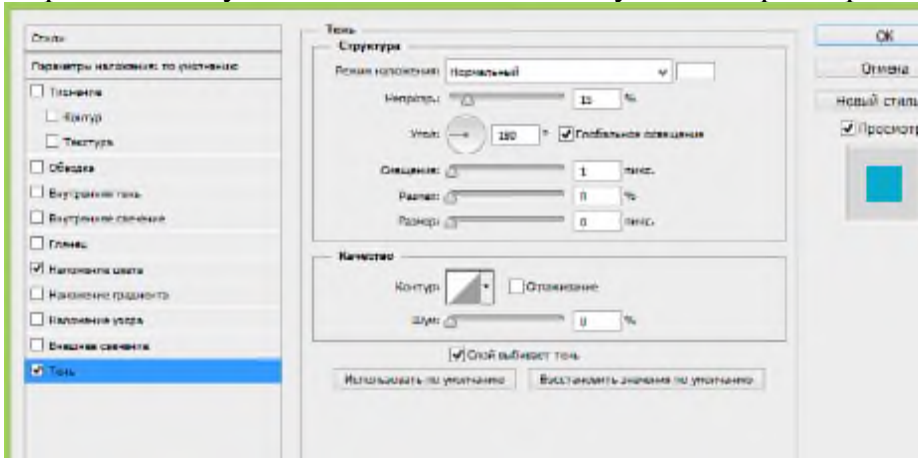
Стили
Параметры наложения: по умолчанию
Тиснение
Контур
Текстура
Обводка
Внутренняя тень
Внутреннее свечение
Глянец
Наложение цвета
Наложение градиента
Наложение узора
Внешнее свечение
Тень

Тень
Структура
Режим наложения: Нормальный
Непрозр.: 15 %
Угол: 180 ° Глобальное освещение
Смещение: 1 пикс.
Размах: 0 %
Размер: 0 пикс.

Качество
Контур: Сглаживание
Шум: 0 %
Слой выбивает тень
Использовать по умолчанию
Восстановить значения по умолчанию

OK
Отмена
Новый стиль
Просмотр